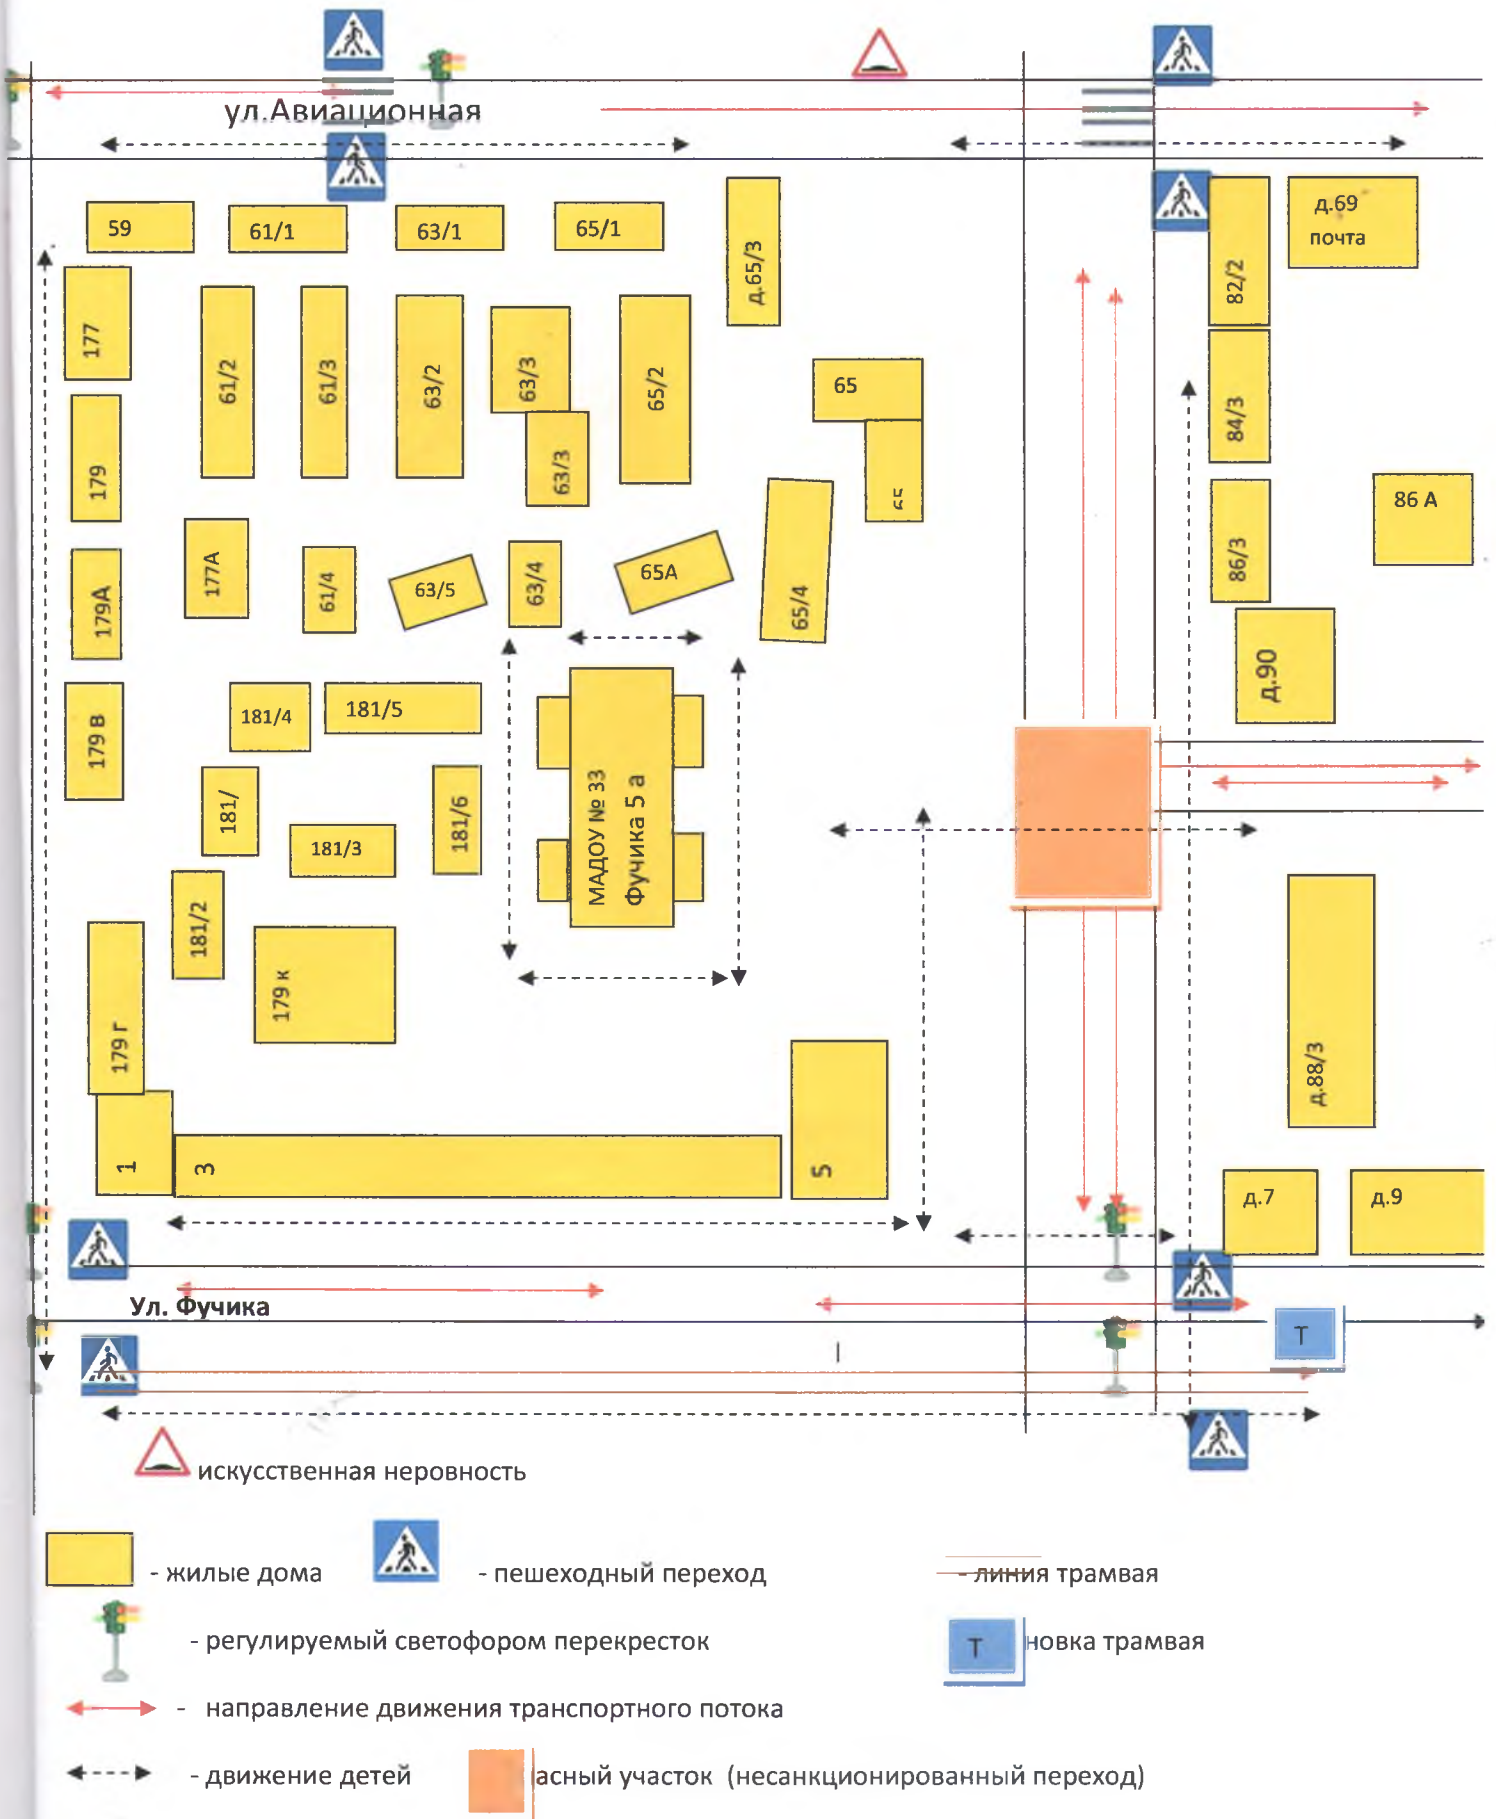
ул.Авиационная

59
61/1
63/1
65/1
д.65/3
177
61/2
61/3
63/2
63/3
65/2
65
179
63/3
55
179А
177А
61/4
63/5
63/4
65А
65/4
179 в
181/4
181/5
МАДОУ № 33 Фучика 5 а
181/
181/6
181/3
181/2
179 к
179 г
1
3
5
д.69 почта
82/2
84/3
86/3
86 А
д.90
д.88/3
д.7
д.9

Ул. Фучика

Т

искусственная неровность

- жилые дома
- пешеходный переход
- линия трамвая
- регулируемый светофором перекресток
Т новка трамвая
- направление движения транспортного потока
- движение детей
асный участок (несанкционированный переход)